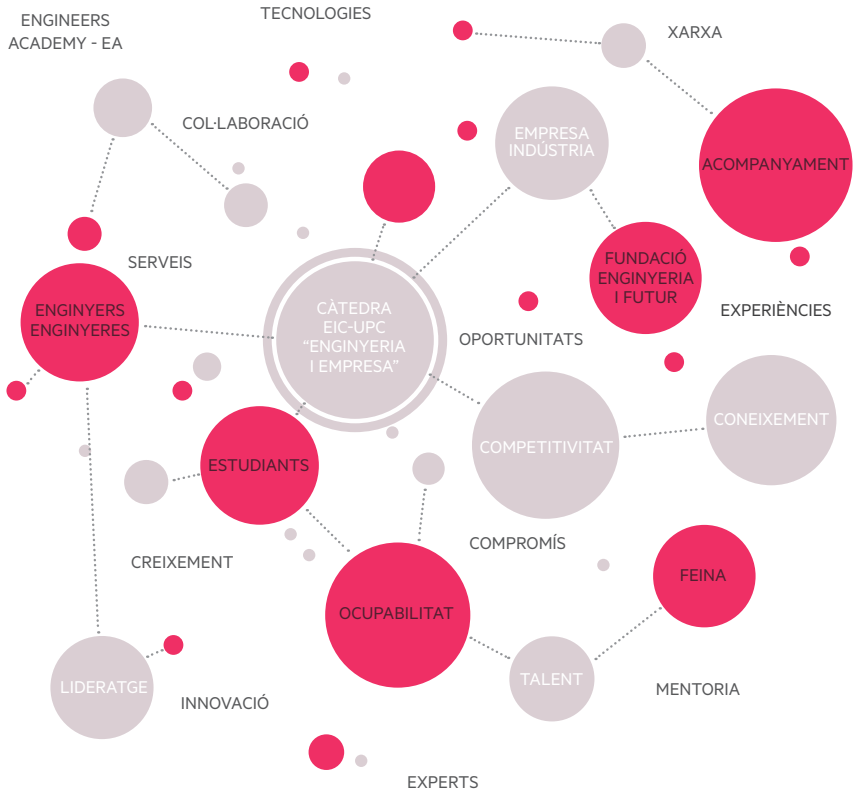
ENGINEERS ACADEMY - EA

TECNOLOGIES

XARXA

COL·LABORACIÓ

EMPRESA INDÚSTRIA

ACOMPANYAMENT

SERVEIS

FUNDACIÓ ENGINYERIA I FUTUR

ENGINYERS ENGINYERES

CÀTEDRA EIC-UPC “ENGINYERIA I EMPRESA”

EXPERIÈNCIES

OPORTUNITATS

CONEIXEMENT

COMPETITIVITAT

ESTUDIANTS

COMPROMÍS

CREIXEMENT

FEINA

OCUPABILITAT

TALENT

LIDERATGE

INNOVACIÓ

MENTORIA

EXPERTS